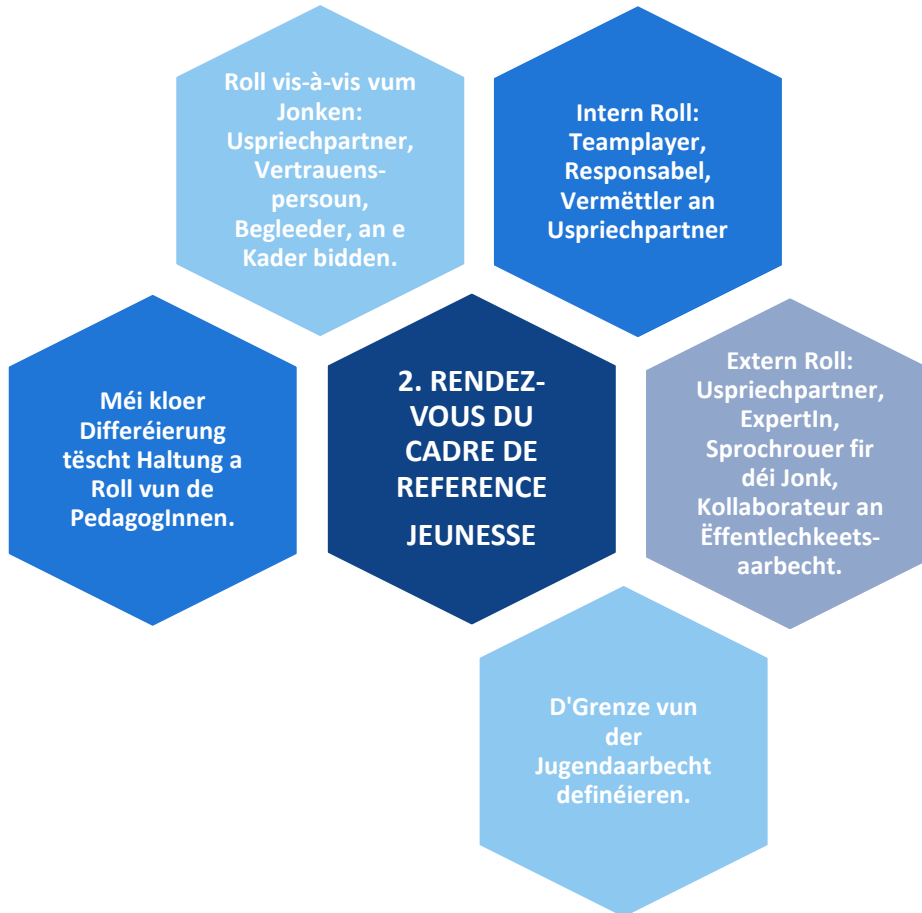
Roll vis-à-vis vum Jonken: Uspriechpartner, Vertrauenspersoun, Begleeder, an e Kader bidden.

Intern Roll: Teamplayer, Responsabel, Vermëttler an Uspriechpartner

Méi kloer Differéierung tëscht Haltung a Roll vun de PedagogInnen.

2. RENDEZ-VOUS DU CADRE DE REFERENCE

JEUNESSE

Extern Roll: Uspriechpartner, ExpertIn, Sprochrouer fir déi Jonk, Kollaborateur an Ëffentlechkeetsaarbecht.

D'Grenze vun der Jugendaarbecht definéieren.